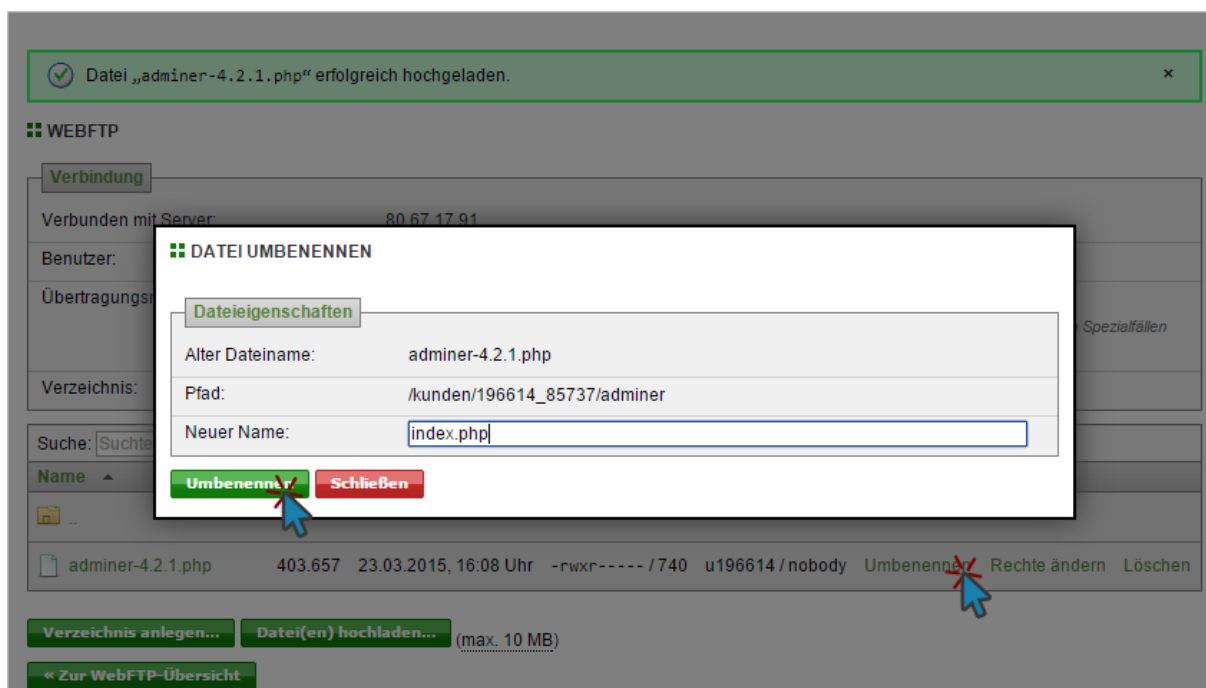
Datei „adminer-4.2.1.php“ erfolgreich hochgeladen. ×

WEBFTP

Verbindung

Verbunden mit Server: 80.67.17.91

Benutzer:

Übertragungs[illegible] Spezialfällen

Verzeichnis:

Suche: Suchte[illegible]

Name ▲

..

adminer-4.2.1.php 403.657 23.03.2015, 16:08 Uhr -rwxr----- / 740 u196614 / nobody Umbenennen Rechte ändern Löschen

DATEI UMBENENNEN

Dateieigenschaften

| Alter Dateiname: | adminer-4.2.1.php |
|---|---|
| Pfad: | /kunden/196614_85737/adminer |
| Neuer Name: | index.php |

Umbenennen Schließen

Verzeichnis anlegen... Datei(en) hochladen... (max. 10 MB)

« Zur WebFTP-Übersicht